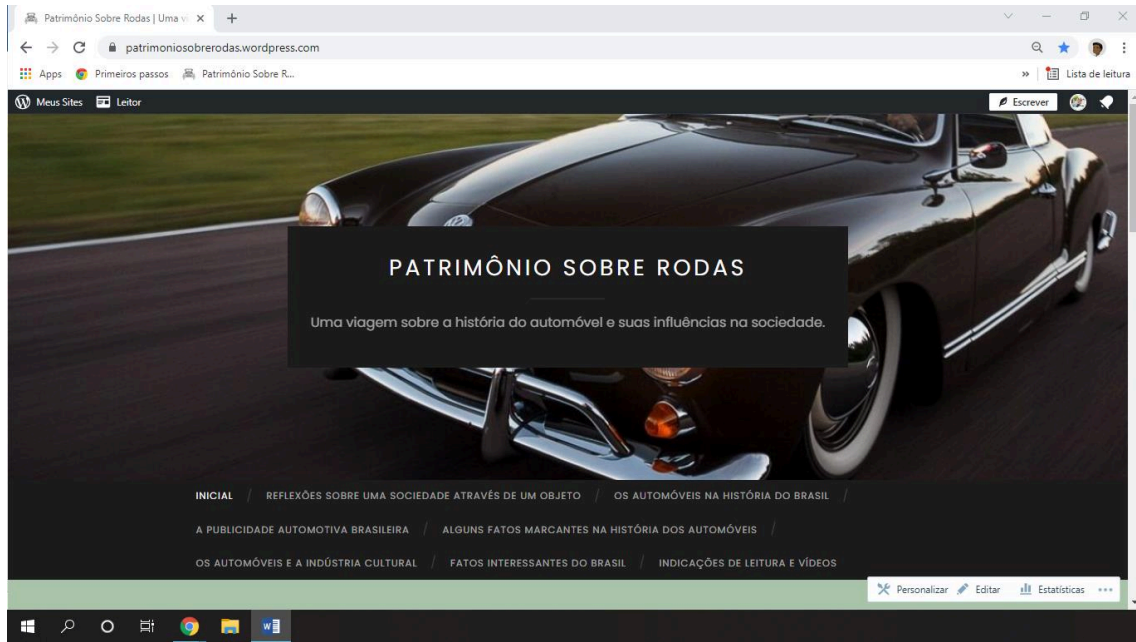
Patrimônio Sobre Rodas | Uma vi ×
+
patrimoniosobrerodas.wordpress.com
Apps
Primeiros passos
Patrimônio Sobre R...
»
Lista de leitura
Meus Sites
Leitor
Escrever

PATRIMÔNIO SOBRE RODAS

Uma viagem sobre a história do automóvel e suas influências na sociedade.

INICIAL / REFLEXÕES SOBRE UMA SOCIEDADE ATRAVÉS DE UM OBJETO / OS AUTOMÓVEIS NA HISTÓRIA DO BRASIL / A PUBLICIDADE AUTOMOTIVA BRASILEIRA / ALGUNS FATOS MARCANTES NA HISTÓRIA DOS AUTOMÓVEIS / OS AUTOMÓVEIS E A INDÚSTRIA CULTURAL / FATOS INTERESSANTES DO BRASIL / INDICAÇÕES DE LEITURA E VÍDEOS

Personalizar
Editar
Estatísticas
•••